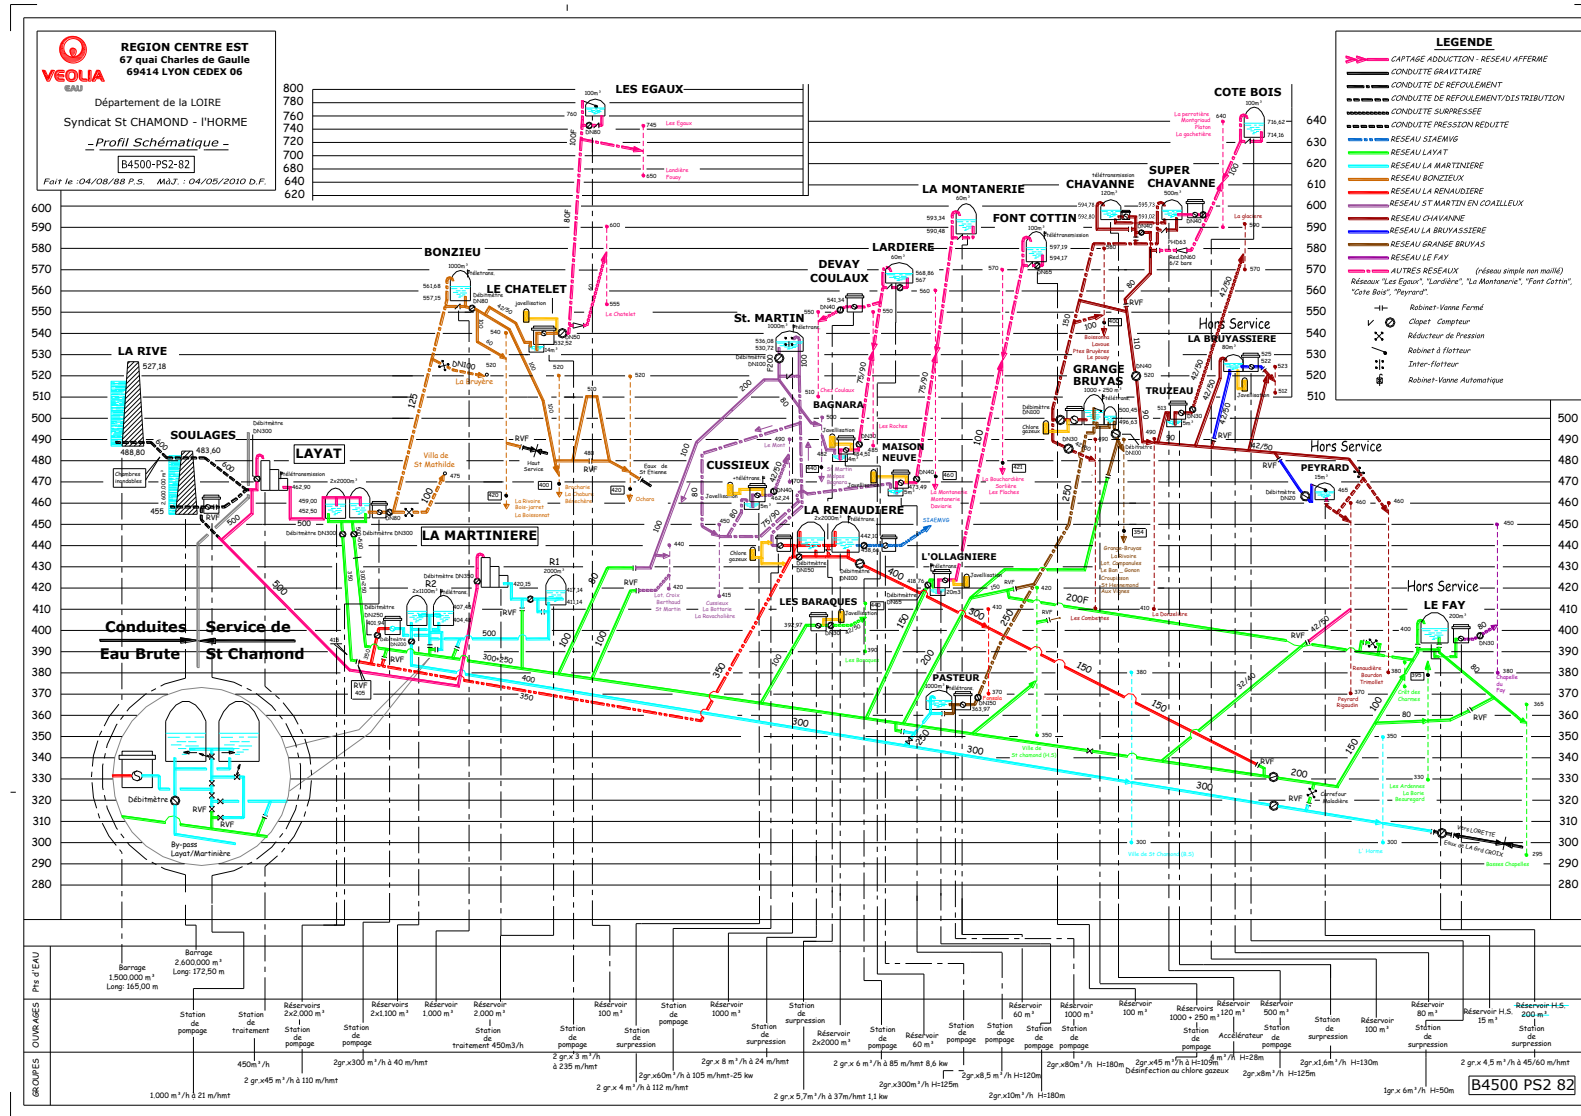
VEOLIA EAU

REGION CENTRE EST
67 quai Charles de Gaulle
69414 LYON CEDEX 06

Département de la LOIRE

Syndicat St CHAMOND - l'HORME

Profil Schématique

B4500-PS2-82

Fait le : 04/08/88 P.S. MàJ. : 04/05/2010 D.F.

LEGENDE

CAPTAGE ADDUCTION - RESEAU AFFERME
CONDUITE GRAVITAIRE
CONDUITE DE REFOULEMENT
CONDUITE DE REFOULEMENT/DISTRIBUTION
CONDUITE SURPRESSEE
CONDUITE PRESSION REDUITE
RESEAU SIAEMVG
RESEAU LAYAT
RESEAU LA MARTINIERE
RESEAU BONZIEUX
RESEAU LA RENAUDIERE
RESEAU ST MARTIN EN COAILLEUX
RESEAU CHAVANNE
RESEAU LA BRUYASSIERE
RESEAU GRANGE BRUYAS
RESEAU LE FAY
AUTRES RESEAUX (réseau simple non maillé)
Réseaux "Les Egaux", "Lardière", "La Montanerie", "Font Cottin", "Cote Bois", "Peyrard".
Robinet-Vanne Fermé
Clapet Compteur
Réducteur de Pression
Robinet à flotteur
Inter-flotteur
Robinet-Vanne Automatique

LES EGAUX
COTE BOIS
LA MONTANERIE
CHAVANNE
SUPER CHAVANNE
FONT COTTIN
LARDIERE
BONZIEU
LE CHATELET
DEVAY COULAUX
St. MARTIN
LA RIVE
SOULAGES
LAYAT
BAGNARA
GRANGE BRUYAS
TRUZEAU
LA BRUYASSIERE
Hors Service
MAISON NEUVE
CUSSIEUX
PEYRARD
LA RENAUDIERE
LA MARTINIERE
L'OLLAGNIERE
LES BARAQUES
LE FAY
PASTEUR
R1
R2
Conduites Eau Brute
Service de St Chamond
Débitmètre
RVF
By-pass Layat/Martinière

800 780 760 740 720 700 680 640 620
600 590 580 570 560 550 540 530 520 510 500 490 480 470 460 450 440 430 420 410 400 390 380 370 360 350 340 330 320 310 300 290 280

Pts d'EAU
Barrage 1.500.000 m³ Long: 165,00 m
Barrage 2.600.000 m³ Long: 172,50 m

OUVRAGES
Station de pompage
Station de traitement
Réservoirs 2x2.000 m³
Station de pompage
Station de pompage
Réservoirs 2x1.100 m³
Réservoir 1.000 m³
Réservoir 2.000 m³
Station de traitement 450m3/h
Station de pompage
Réservoir 100 m³
Station de surpression
Station de pompage
Réservoir 1000 m³
Station de surpression
Station de surpression
Réservoir 2x2000 m³
Station de pompage
Réservoir 60 m³
Station de pompage
Station de pompage
Réservoir 60 m³
Station de pompage
Réservoir 1000 m³
Station de pompage
Réservoir 100 m³
Réservoirs 1000 + 250 m³
Station de pompage
Réservoir 120 m³
Réservoir 500 m³
Station de pompage
Station de surpression
Réservoir 100 m³
Réservoir 80 m³
Station de surpression
Réservoir H.S. 15 m³
Réservoir H.S. 200 m³
Station de surpression

GROUPES
1.000 m³/h à 21 m/hmt
450m³/h
2 gr.x45 m³/h à 110 m/hmt
2gr.x300 m³/h à 40 m/hmt
2 gr.x3 m³/h à 235 m/hmt
2 gr.x60m³/h à 105 m/hmt-25 kw
2 gr.x 4 m³/h à 112 m/hmt
2gr x 8 m³/h à 24 m/hmt
2 gr.x 5,7m³/h à 37m/hmt 1,1 kw
2 gr.x 6 m³/h à 85 m/hmt 8,6 kw
2gr.x300m³/h H=125m
2gr.x8,5 m³/h H=120m
2gr.x10m³/h H=180m
2gr.x80m³/h H=180m
2gr.x45 m³/h à H=109m
Désinfection au chlore gazeux
Accélérateur 4 m³/h H=28m
2gr.x8m³/h H=125m
2gr.x1,6m³/h H=130m
1gr.x 6m³/h H=50m
2 gr.x 4,5 m³/h à 45/60 m/hmt

B4500 PS2 82